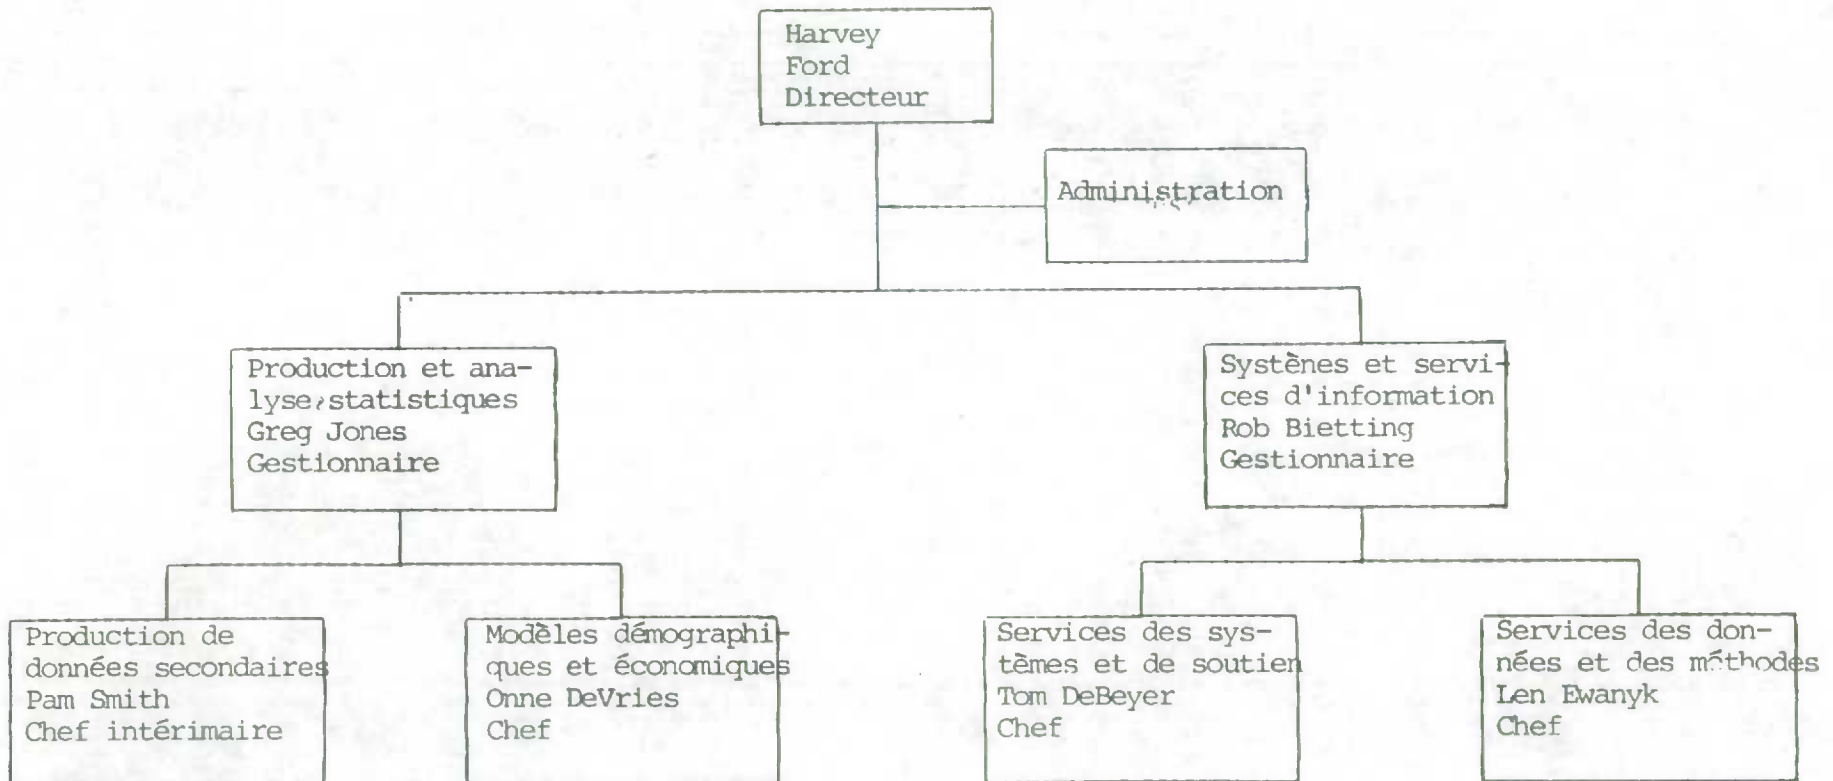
Harvey
Ford
Directeur

Administration

Production et analyse, statistiques
Greg Jones
Gestionnaire

Systènes et services d'information
Rob Bietting
Gestionnaire

Production de données secondaires
Pam Smith
Chef intérimaire

Modèles démographiques et économiques
Onne DeVries
Chef

Services des systèmes et de soutien
Tom DeBeyer
Chef

Services des données et des méthodes
Len Ewanyk
Chef